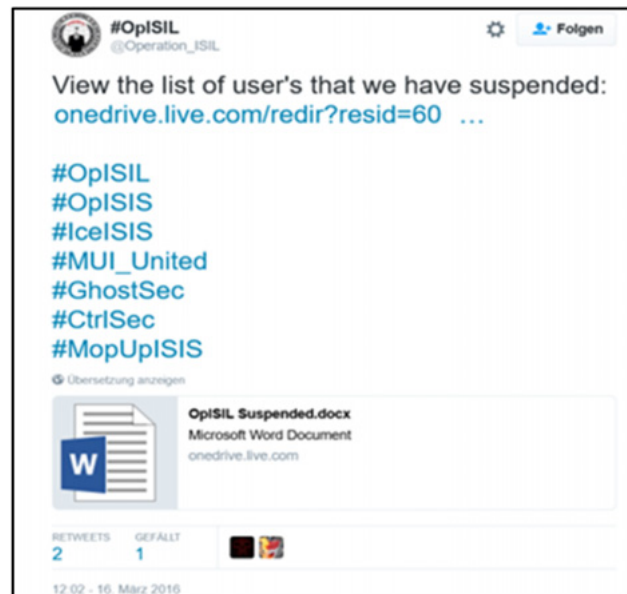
#OpISIL
@Operation_ISIL

Folgen

View the list of user's that we have suspended: onedrive.live.com/redir?resid=60 …

#OpISIL
#OpISIS
#IceISIS
#MUI_United
#GhostSec
#CtrlSec
#MopUpISIS

Übersetzung anzeigen

W

OpISIL Suspended.docx
Microsoft Word Document
onedrive.live.com

RETWEETS
2

GEFÄLLT
1

12:02 - 16. März 2016